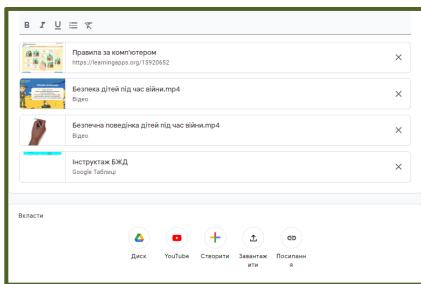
B I U ☰ ✕

Правила за комп'ютером
https://learningapps.org/15920652

Безпека дітей під час війни.mp4
Відео

Безпечна поведінка дітей під час війни.mp4
Відео

Інструктаж БЖД
Google Таблиці

Вкласти

Диск
YouTube
Створити
Завантажити
Посилання